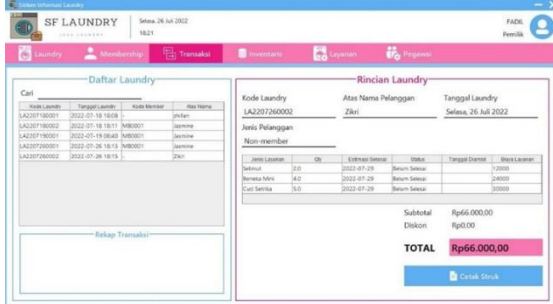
Sistem Informasi Laundry

SF LAUNDRY

Selasa, 26 Juli 2022
18:21

FADIL
Pemilik

Laundry | Membership | Transaksi | Inventaris | Layanan | Pegawai

Daftar Laundry

Cari

| Kode Laundry | Tanggal Laundry | Kode Member | Atas Nama |
|---|---|---|---|
| LA2207180001 | 2022-07-18 18:09 | - | zhifan |
| LA2207180002 | 2022-07-18 18:11 | MB0001 | Jasmine |
| LA2207190001 | 2022-07-19 08:40 | MB0001 | Jasmine |
| LA2207200001 | 2022-07-20 18:13 | MB0001 | Jasmine |
| LA2207260002 | 2022-07-26 18:15 | - | Zikri |

Rekap Transaksi

Rincian Laundry

Kode Laundry
LA2207260002

Atas Nama Pelanggan
Zikri

Tanggal Laundry
Selasa, 26 Juli 2022

Jenis Pelanggan
Non-member

| Jenis Layanan | Qty | Estimasi Selesai | Status | Tanggal Diambil | Biaya Layanan |
|---|---|---|---|---|---|
| Selimut | 2.0 | 2022-07-29 | Belum Selesai | | 12000 |
| Boneka Mini | 4.0 | 2022-07-29 | Belum Selesai | | 24000 |
| Cuci Setrika | 5.0 | 2022-07-29 | Belum Selesai | | 30000 |

Subtotal Rp66.000,00
Diskon Rp0.00

TOTAL Rp66.000,00

Cetak Struk